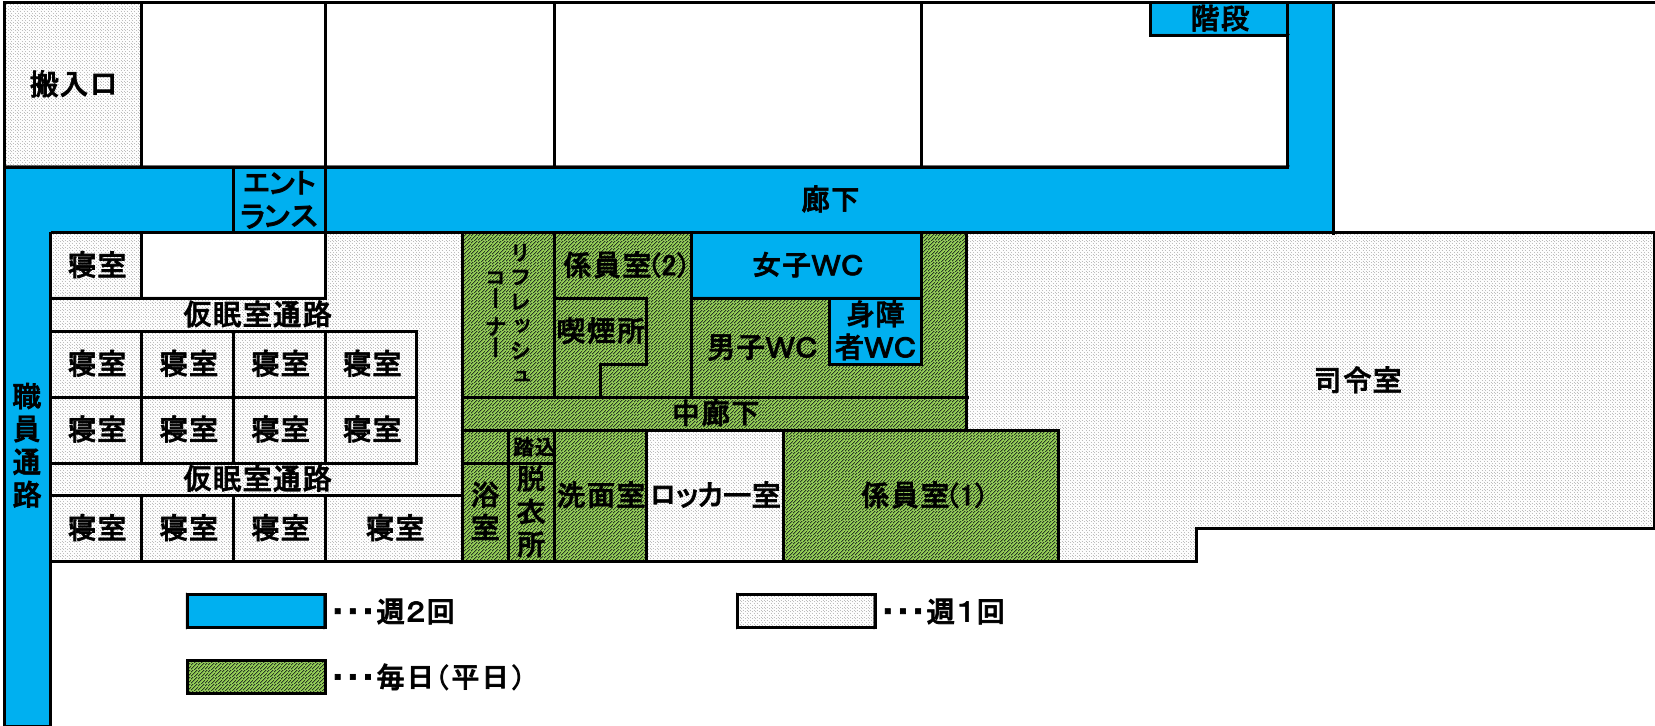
階段

搬入口

エントランス

廊下

寝室

仮眠室通路

寝室 寝室 寝室 寝室

寝室 寝室 寝室 寝室

仮眠室通路

寝室 寝室 寝室 寝室

職員通路

リフレッシュコーナー

係員室(2)

喫煙所

女子WC

男子WC

身障者WC

司令室

中廊下

踏込

浴室

脱衣所

洗面室

ロッカー室

係員室(1)

・・・週2回

・・・週1回

・・・毎日(平日)